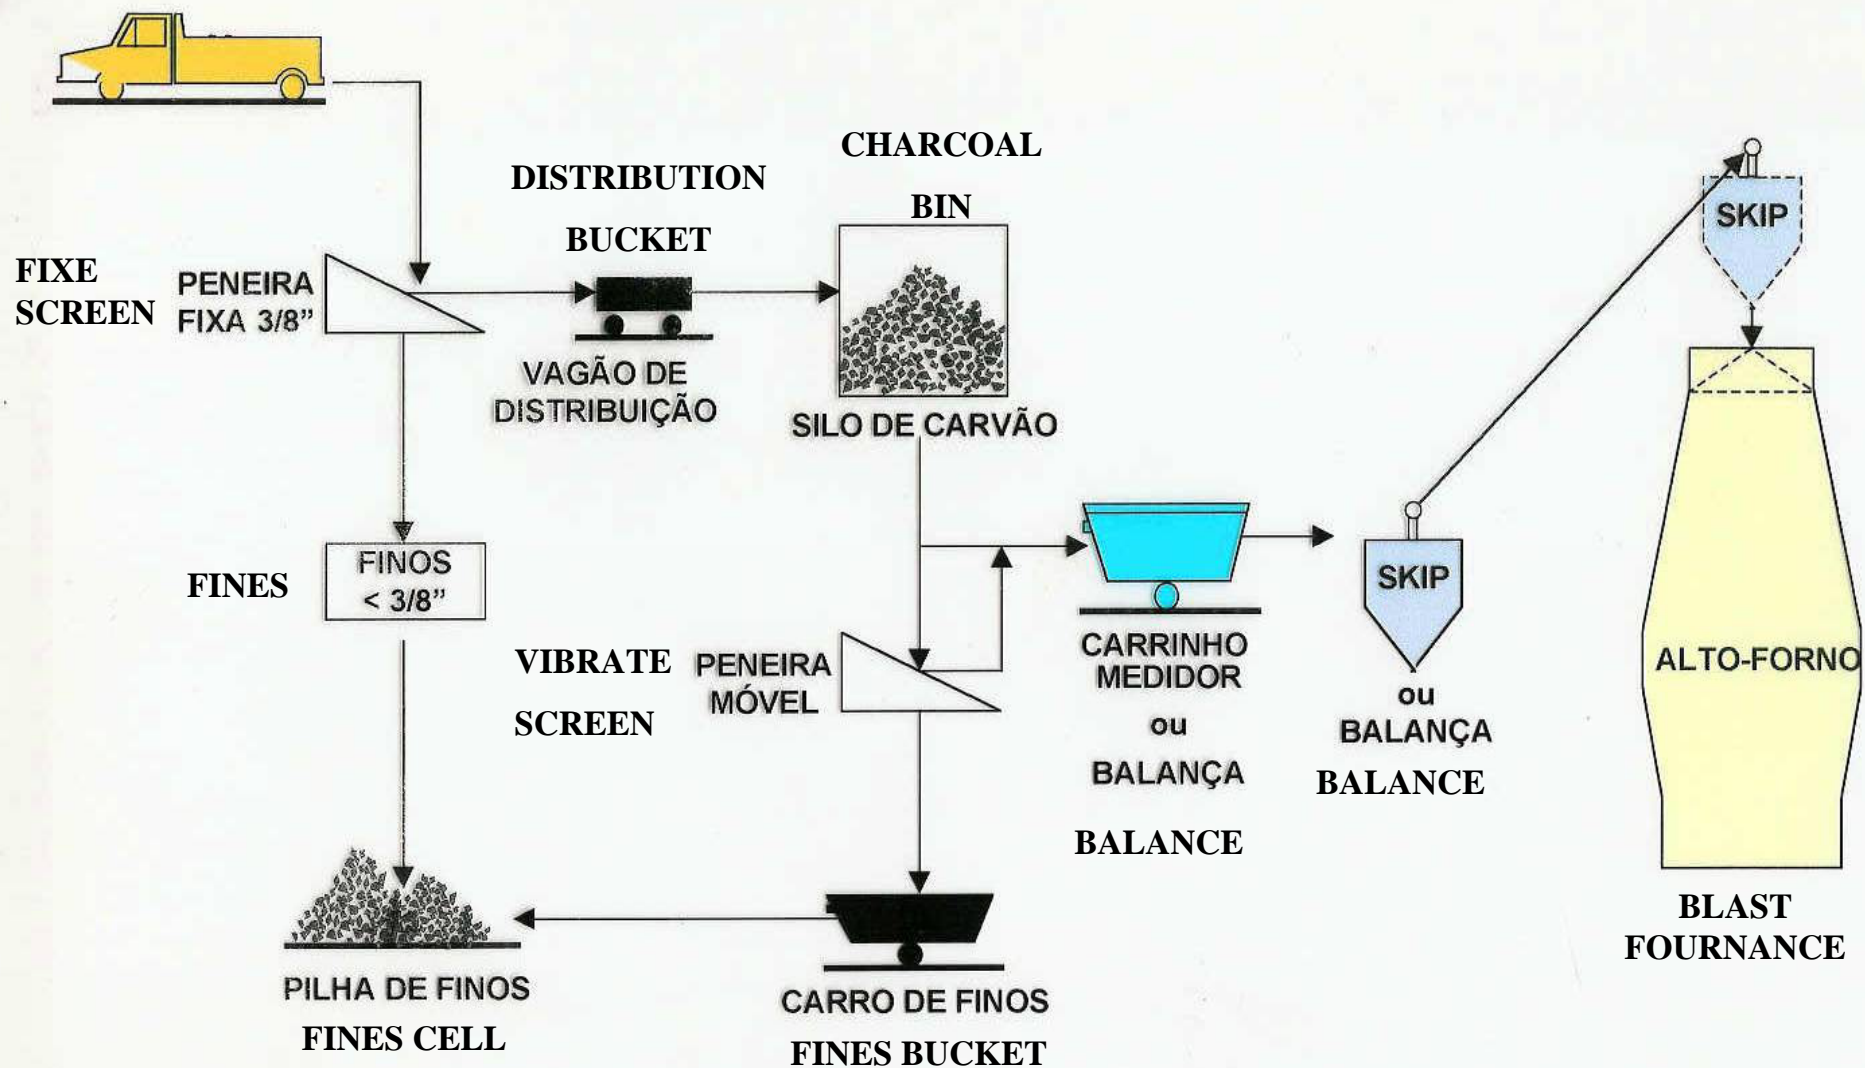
CHARCOAL
BIN

DISTRIBUTION
BUCKET

FIXE
SCREEN

PENEIRA
FIXA 3/8"

VAGÃO DE
DISTRIBUIÇÃO

SILO DE CARVÃO

SKIP

FINES

FINOS
< 3/8"

SKIP

CARRINHO
MEDIDOR
ou
BALANÇA

BALANCE

ou
BALANÇA

BALANCE

VIBRATE
SCREEN

PENEIRA
MÓVEL

ALTO-FORNO

BLAST
FOURNANCE

PILHA DE FINOS
FINES CELL

CARRO DE FINOS
FINES BUCKET